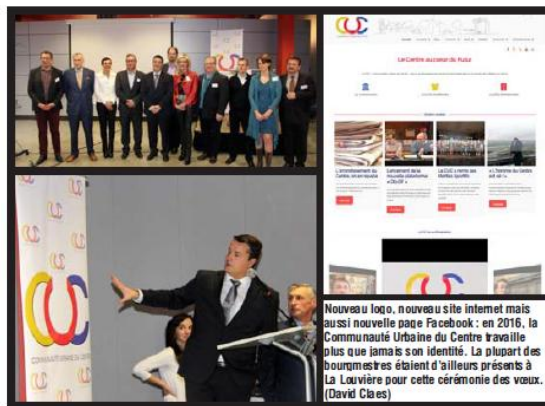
Le Centre au coeur du Futur

Nouveau logo, nouveau site internet mais aussi nouvelle page Facebook : en 2016, la Communauté Urbaine du Centre travaille plus que jamais son identité. La plupart des bourgmestres étaient d'ailleurs présents à La Louvière pour cette cérémonie des vœux. (David Claes)